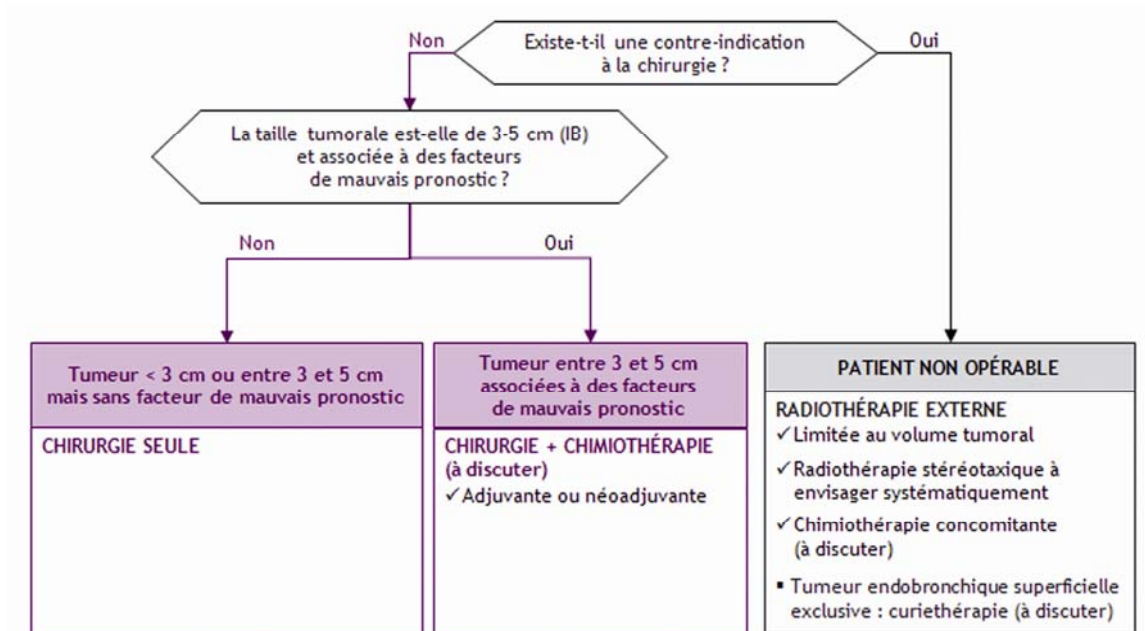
Non

Existe-t-il une contre-indication à la chirurgie ?

Oui

La taille tumorale est-elle de 3-5 cm (IB) et associée à des facteurs de mauvais pronostic ?

Non

Oui

Tumeur < 3 cm ou entre 3 et 5 cm mais sans facteur de mauvais pronostic

CHIRURGIE SEULE

Tumeur entre 3 et 5 cm associées à des facteurs de mauvais pronostic

CHIRURGIE + CHIMIOTHÉRAPIE (à discuter)

✓Adjuvante ou néoadjuvante

PATIENT NON OPÉRABLE

RADIOTHÉRAPIE EXTERNE

✓Limitée au volume tumoral

✓Radiothérapie stéréotaxique à envisager systématiquement

✓Chimiothérapie concomitante (à discuter)

▪ Tumeur endobronchique superficielle exclusive : curiethérapie (à discuter)